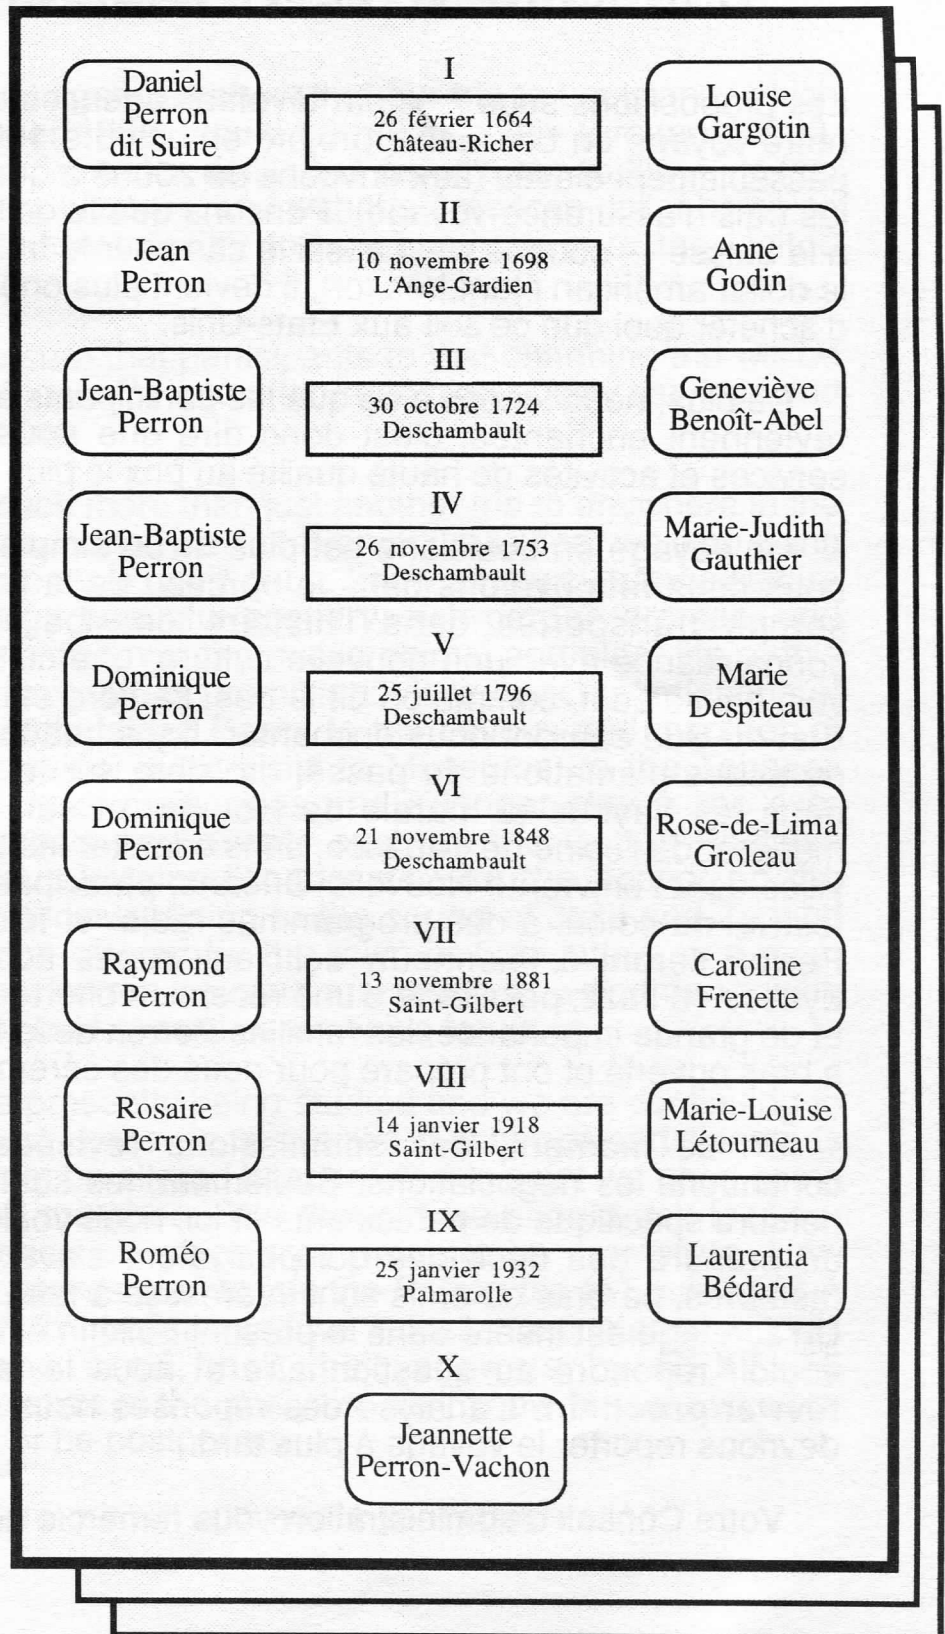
Daniel Perron dit Suire

I

26 février 1664
Château-Richer

Louise Gargotin

Jean Perron

II

10 novembre 1698
L'Ange-Gardien

Anne Godin

Jean-Baptiste Perron

III

30 octobre 1724
Deschambault

Geneviève Benoît-Abel

Jean-Baptiste Perron

IV

26 novembre 1753
Deschambault

Marie-Judith Gauthier

Dominique Perron

V

25 juillet 1796
Deschambault

Marie Despiteau

Dominique Perron

VI

21 novembre 1848
Deschambault

Rose-de-Lima Groleau

Raymond Perron

VII

13 novembre 1881
Saint-Gilbert

Caroline Frenette

Rosaire Perron

VIII

14 janvier 1918
Saint-Gilbert

Marie-Louise Létourneau

Roméo Perron

IX

25 janvier 1932
Palmarolle

Laurentia Bédard

X

Jeannette Perron-Vachon